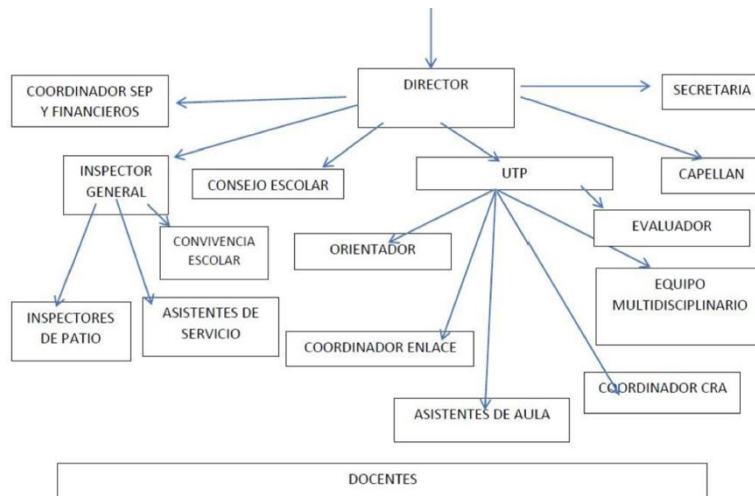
DIRECTOR

COORDINADOR SEP Y FINANCIEROS

SECRETARIA

INSPECTOR GENERAL

CONSEJO ESCOLAR

UTP

CAPELLAN

CONVIVENCIA ESCOLAR

ORIENTADOR

EVALUADOR

EQUIPO MULTIDISCIPLINARIO

INSPECTORES DE PATIO

ASISTENTES DE SERVICIO

COORDINADOR ENLACE

COORDINADOR CRA

ASISTENTES DE AULA

DOCENTES